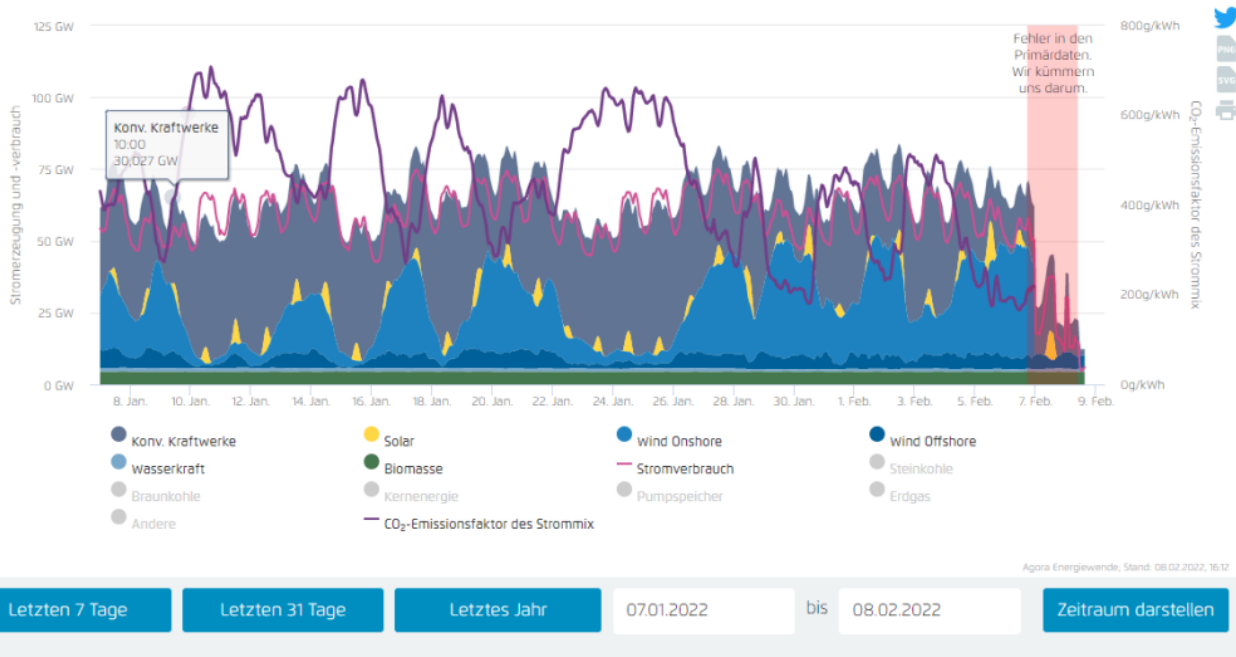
125 GW
100 GW
75 GW
50 GW
25 GW
0 GW

Stromerzeugung und -verbrauch

800g/kWh
600g/kWh
400g/kWh
200g/kWh
0g/kWh

$CO_2$-Emissionsfaktor des Strommix

Konv. Kraftwerke
10:00
30.027 GW

Fehler in den Primärdaten. Wir kümmern uns darum.

PNG
SVG

8. Jan. 10. Jan. 12. Jan. 14. Jan. 16. Jan. 18. Jan. 20. Jan. 22. Jan. 24. Jan. 26. Jan. 28. Jan. 30. Jan. 1. Feb. 3. Feb. 5. Feb. 7. Feb. 9. Feb.

Konv. Kraftwerke
Solar
Wind Onshore
Wind Offshore
Wasserkraft
Biomasse
Stromverbrauch
Steinkohle
Braunkohle
Kernenergie
Pumpspeicher
Erdgas
Andere
$CO_2$-Emissionsfaktor des Strommix

Agora Energiewende, Stand: 08.02.2022, 16:12

Letzten 7 Tage
Letzten 31 Tage
Letztes Jahr
07.01.2022
bis
08.02.2022
Zeitraum darstellen